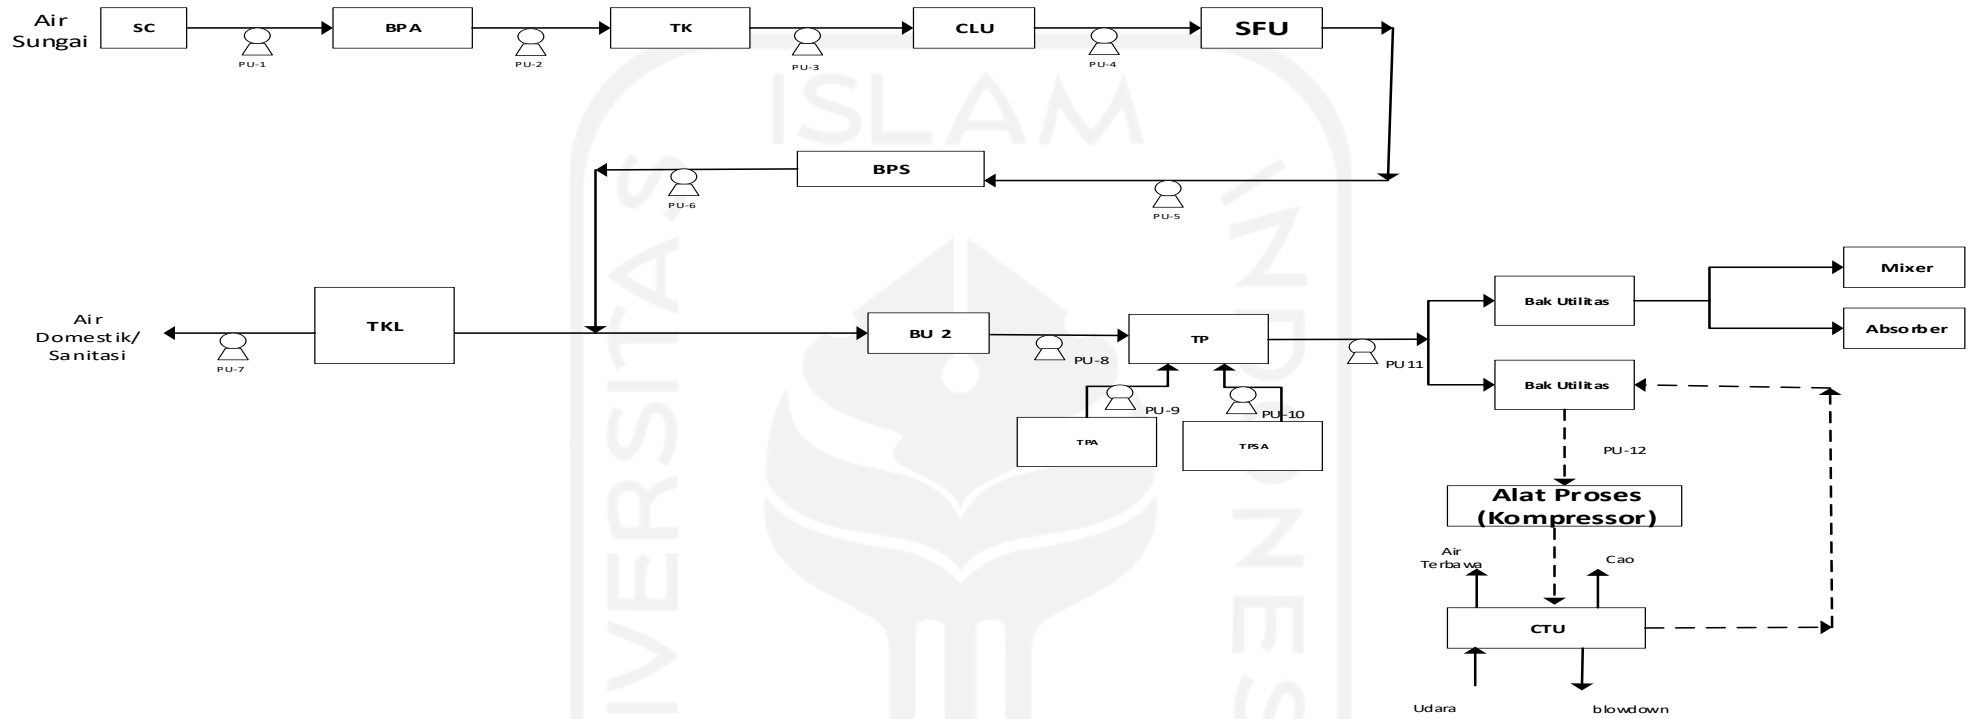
Air Sungai

SC

PU-1

BPA

PU-2

TK

PU-3

CLU

PU-4

SFU

BPS

PU-6

PU-5

Air Domestik/ Sanitasi

PU-7

TKL

BU 2

PU-8

TP

PU-9

PU-10

TPA

TPSA

PU 11

Bak Utilitas

Bak Utilitas

Mixer

Absorber

PU-12

Alat Proses (Kompressor)

Air Terbawa

Cao

CTU

Udara

blowdown

ISLAM

INDONESIA

UNIVERSITAS